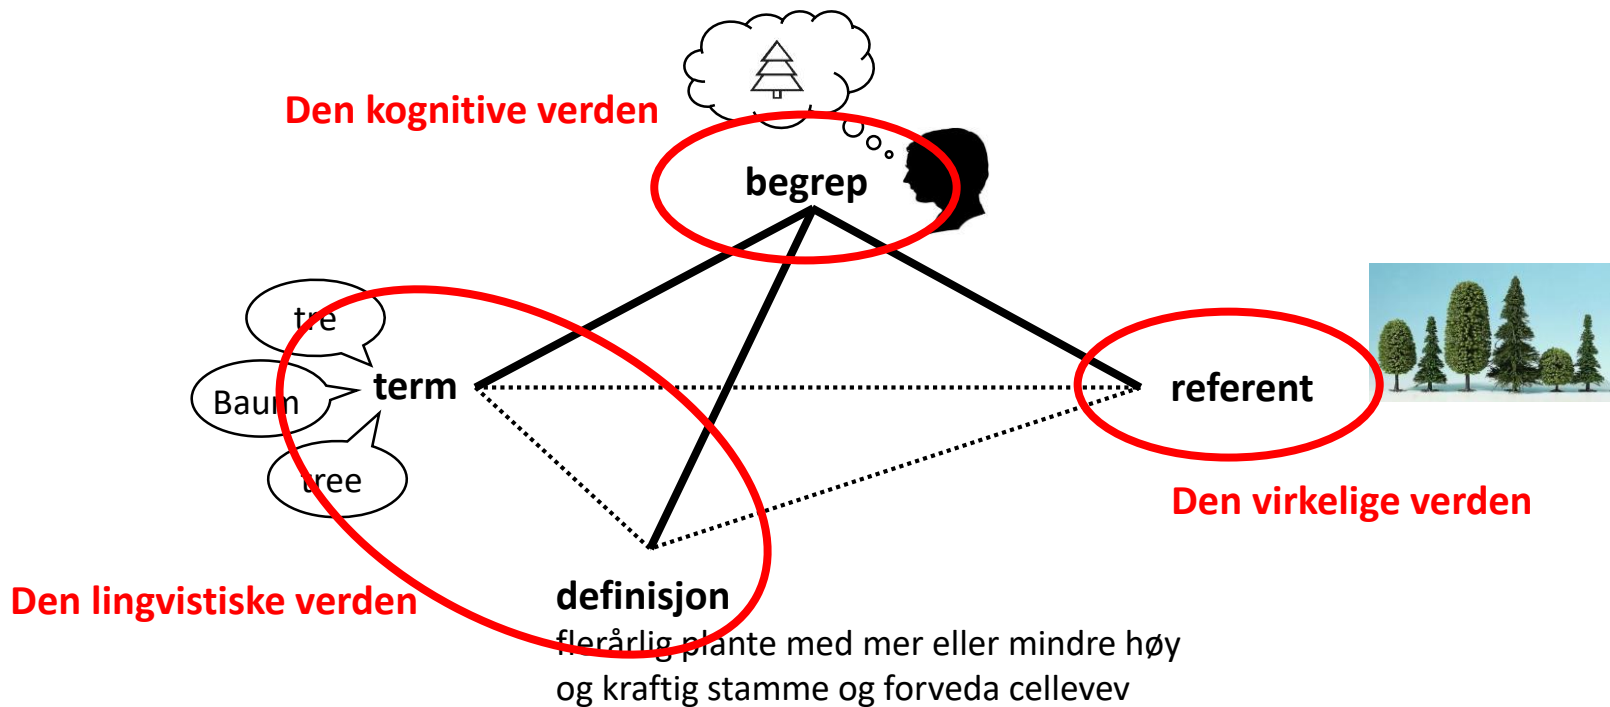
Den kognitive verden

begrep

tre

Baum

tree

term

referent

Den virkelige verden

Den lingvistiske verden

definisjon

flerårlig plante med mer eller mindre høy og kraftig stamme og forveda cellevev